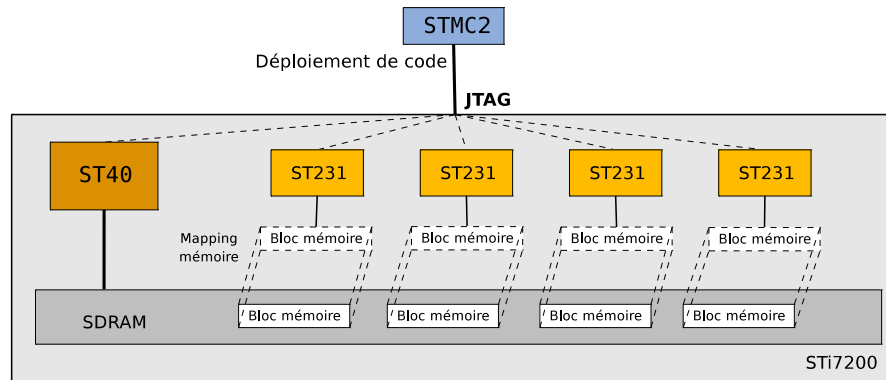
STMC2

Déploiement de code

JTAG

ST40

ST231

ST231

ST231

ST231

Mapping mémoire

Bloc mémoire

Bloc mémoire

Bloc mémoire

Bloc mémoire

SDRAM

Bloc mémoire

Bloc mémoire

Bloc mémoire

Bloc mémoire

STi7200